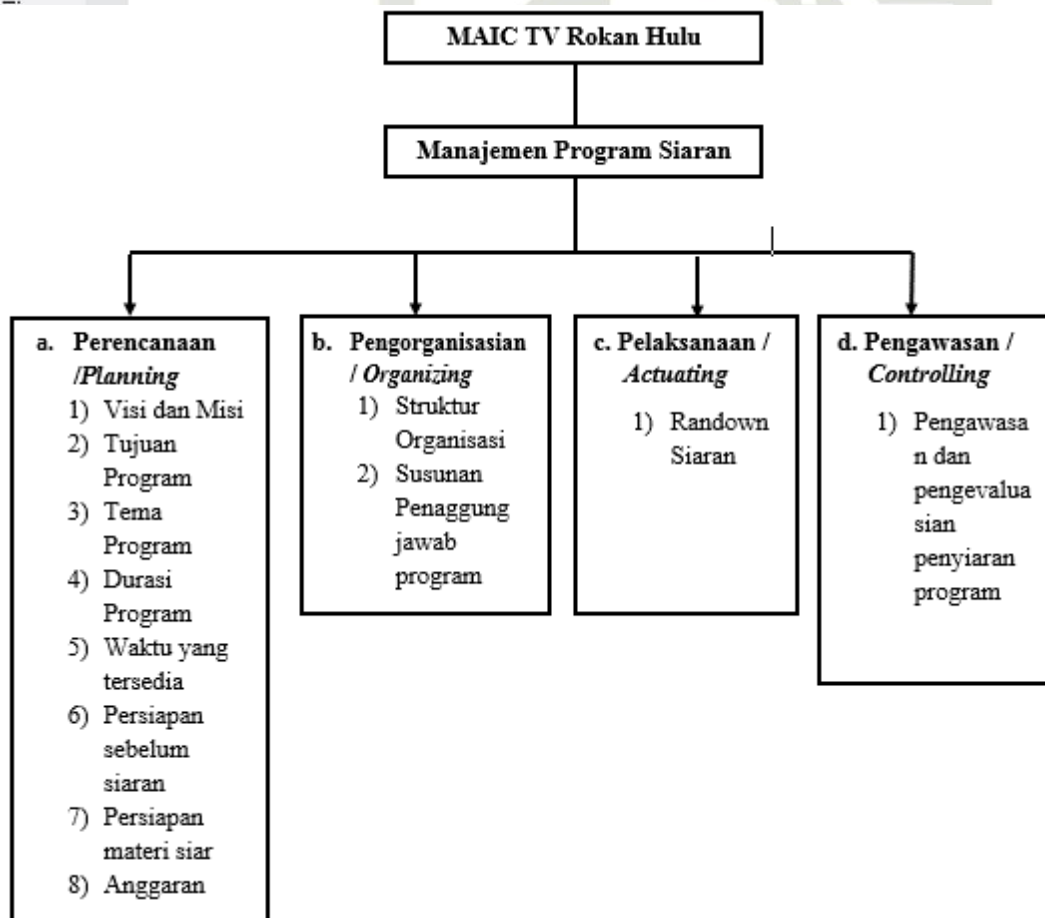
MAIC TV Rokan Hulu

Manajemen Program Siaran

a. Perencanaan /*Planning*
1) Visi dan Misi
2) Tujuan Program
3) Tema Program
4) Durasi Program
5) Waktu yang tersedia
6) Persiapan sebelum siaran
7) Persiapan materi siar
8) Anggaran

b. Pengorganisasian / *Organizing*
1) Struktur Organisasi
2) Susunan Penaggung jawab program

c. Pelaksanaan / *Actuating*
1) Randown Siaran

d. Pengawasan / *Controlling*
1) Pengawasan dan pengevaluasian penyiaran program